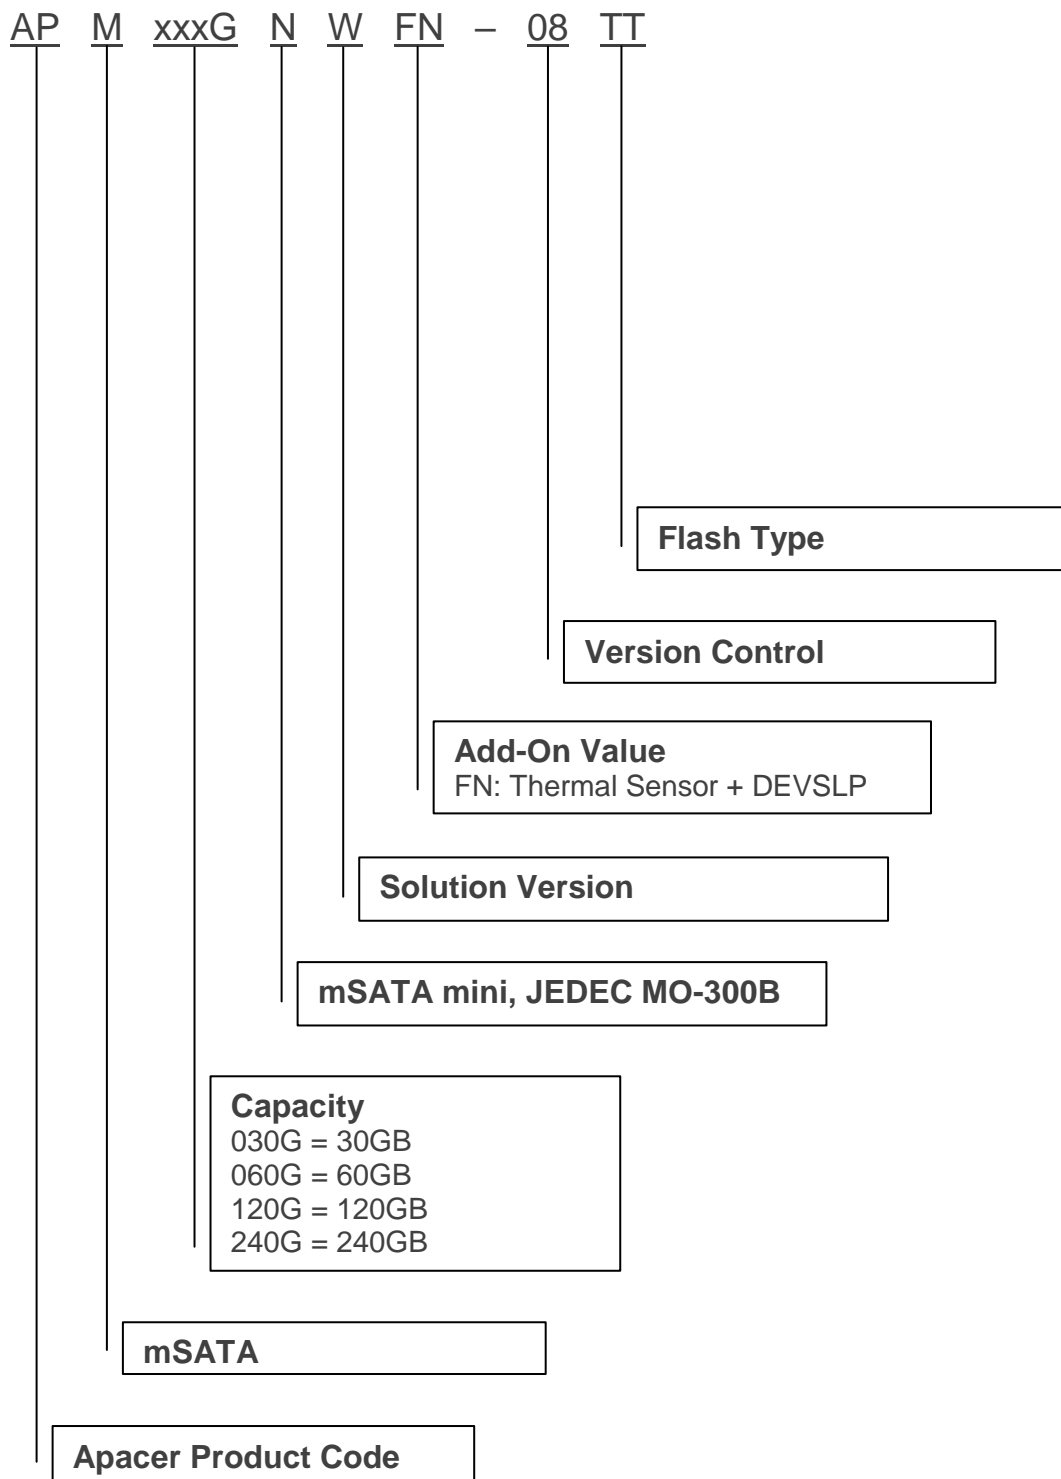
AP M xxxG N W FN – 08 TT

Flash Type

Version Control

Add-On Value
FN: Thermal Sensor + DEVSLP

Solution Version

mSATA mini, JEDEC MO-300B

Capacity
030G = 30GB
060G = 60GB
120G = 120GB
240G = 240GB

mSATA

Apacer Product Code